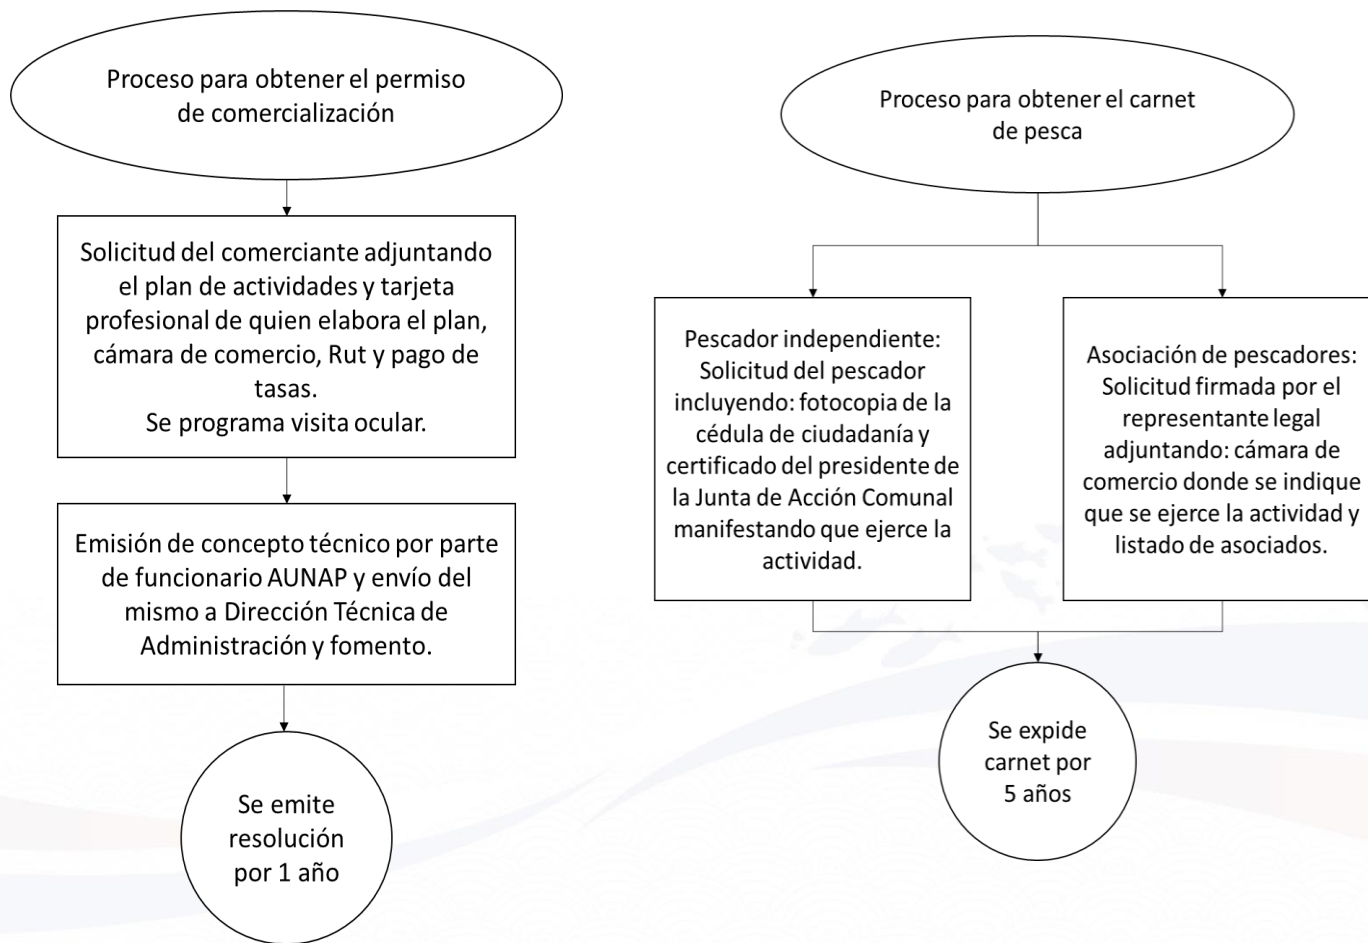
Proceso para obtener el permiso de comercialización

Solicitud del comerciante adjuntando el plan de actividades y tarjeta profesional de quien elabora el plan, cámara de comercio, Rut y pago de tasas.
Se programa visita ocular.

Emisión de concepto técnico por parte de funcionario AUNAP y envío del mismo a Dirección Técnica de Administración y fomento.

Se emite resolución por 1 año

Proceso para obtener el carnet de pesca

Pescador independiente: Solicitud del pescador incluyendo: fotocopia de la cédula de ciudadanía y certificado del presidente de la Junta de Acción Comunal manifestando que ejerce la actividad.

Asociación de pescadores: Solicitud firmada por el representante legal adjuntando: cámara de comercio donde se indique que se ejerce la actividad y listado de asociados.

Se expide carnet por 5 años